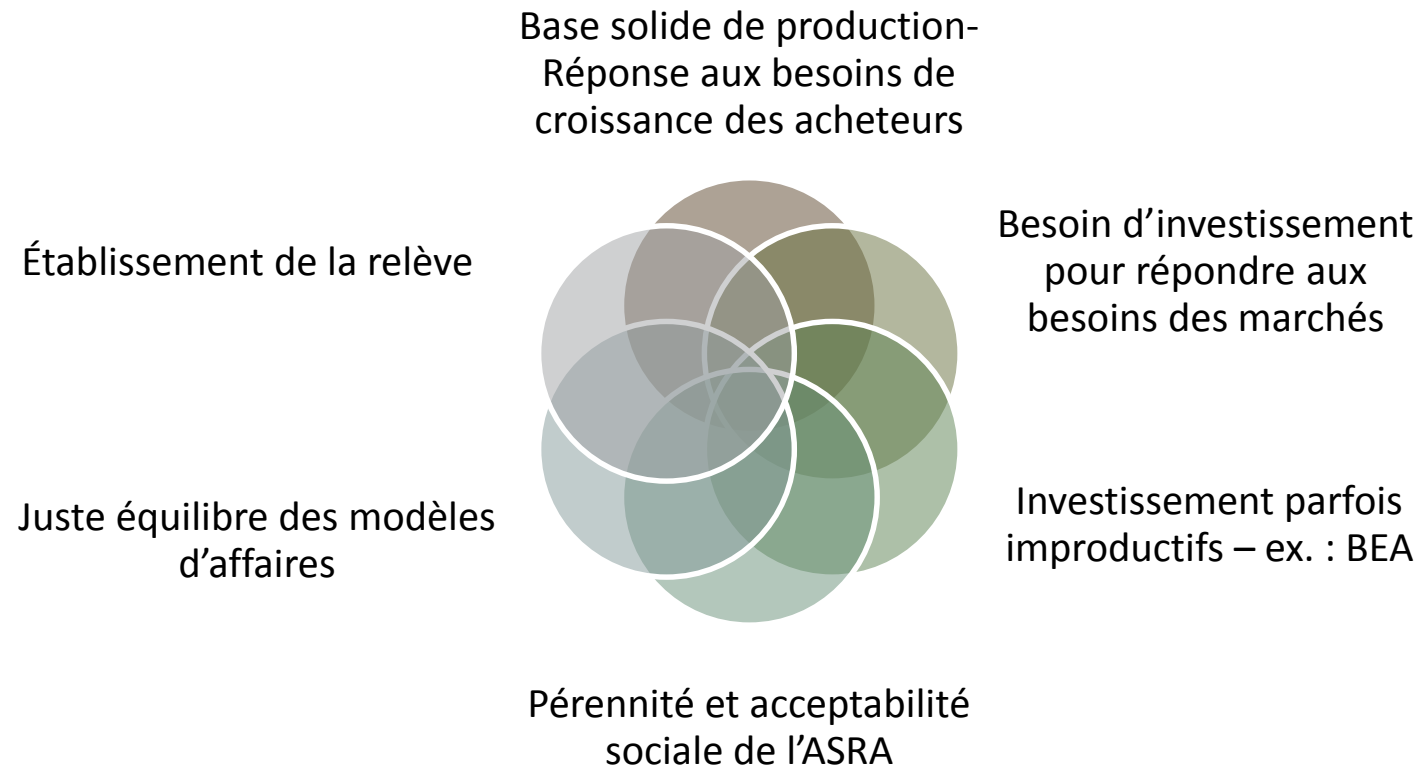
Base solide de production-Réponse aux besoins de croissance des acheteurs

Établissement de la relève

Besoin d’investissement pour répondre aux besoins des marchés

Juste équilibre des modèles d’affaires

Investissement parfois improductifs – ex. : BEA

Pérennité et acceptabilité sociale de l’ASRA